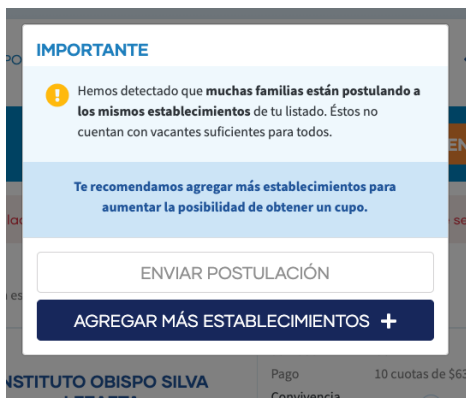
PO

IMPORTANTE

Hemos detectado que muchas familias están postulando a los mismos establecimientos de tu listado. Éstos no cuentan con vacantes suficientes para todos.

EN

Te recomendamos agregar más establecimientos para aumentar la posibilidad de obtener un cupo.

la

se

es

ENVIAR POSTULACIÓN

AGREGAR MÁS ESTABLECIMIENTOS +

NSTITUTO OBISPO SILVA

Pago

10 cuotas de $63

Convivencia